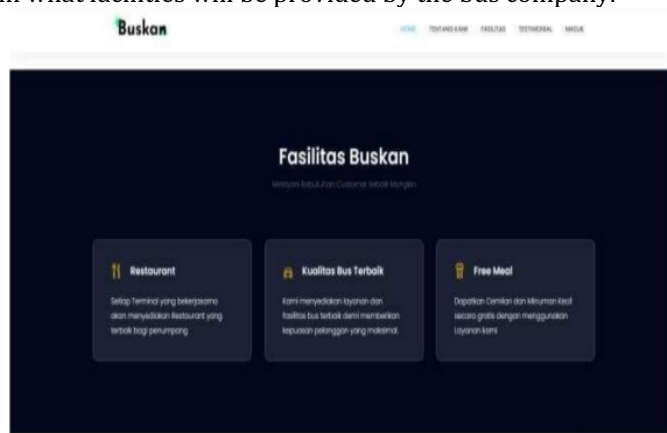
m what facilities will be provided by the bus company.

Buskan

HOME TENTANG KAMI FASILITAS TESTIMONIAL MASUK

Fasilitas Buskan

Melayani Kebutuhan Customer Sebaik Mungkin

Restaurant

Setiap Terminal yang bekerjasama akan menyediakan Restaurant yang terbaik bagi penumpang

Kualitas Bus Terbaik

Kami menyediakan layanan dan fasilitas bus terbaik demi memberikan kepuasan pelanggan yang maksimal.

Free Meal

Dapatkan Cemilan dan Minuman Kecil secara gratis dengan menggunakan Layanan kami